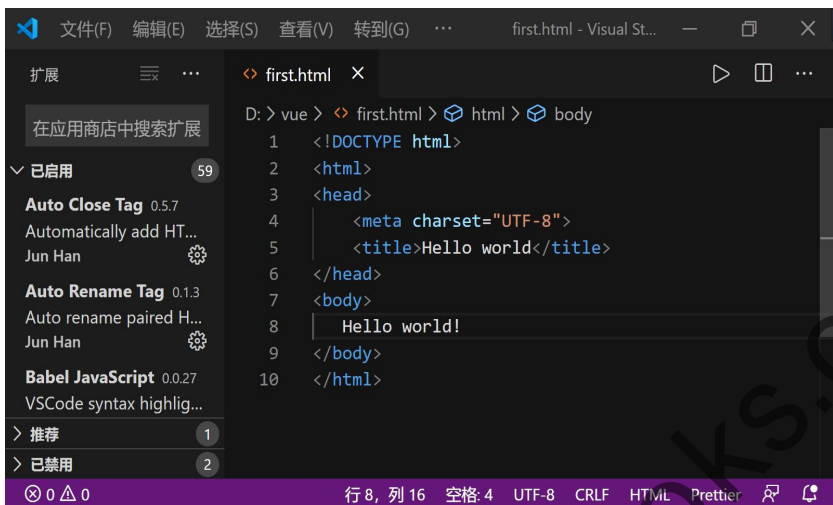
文件(F) 编辑(E) 选择(S) 查看(V) 转到(G) ··· first.html - Visual St...

扩展 ···

在应用商店中搜索扩展

已启用 59

Auto Close Tag 0.5.7
Automatically add HT...
Jun Han

Auto Rename Tag 0.1.3
Auto rename paired H...
Jun Han

Babel JavaScript 0.0.27
VSCode syntax highlig...

推荐 1

已禁用 2

first.html ×

D: > vue > first.html > html > body

1 <!DOCTYPE html>
2 <html>
3 <head>
4 <meta charset="UTF-8">
5 <title>Hello world</title>
6 </head>
7 <body>
8 Hello world!
9 </body>
10 </html>

⊗ 0 ⚠ 0 行 8，列 16 空格: 4 UTF-8 CRLF HTML Prettier